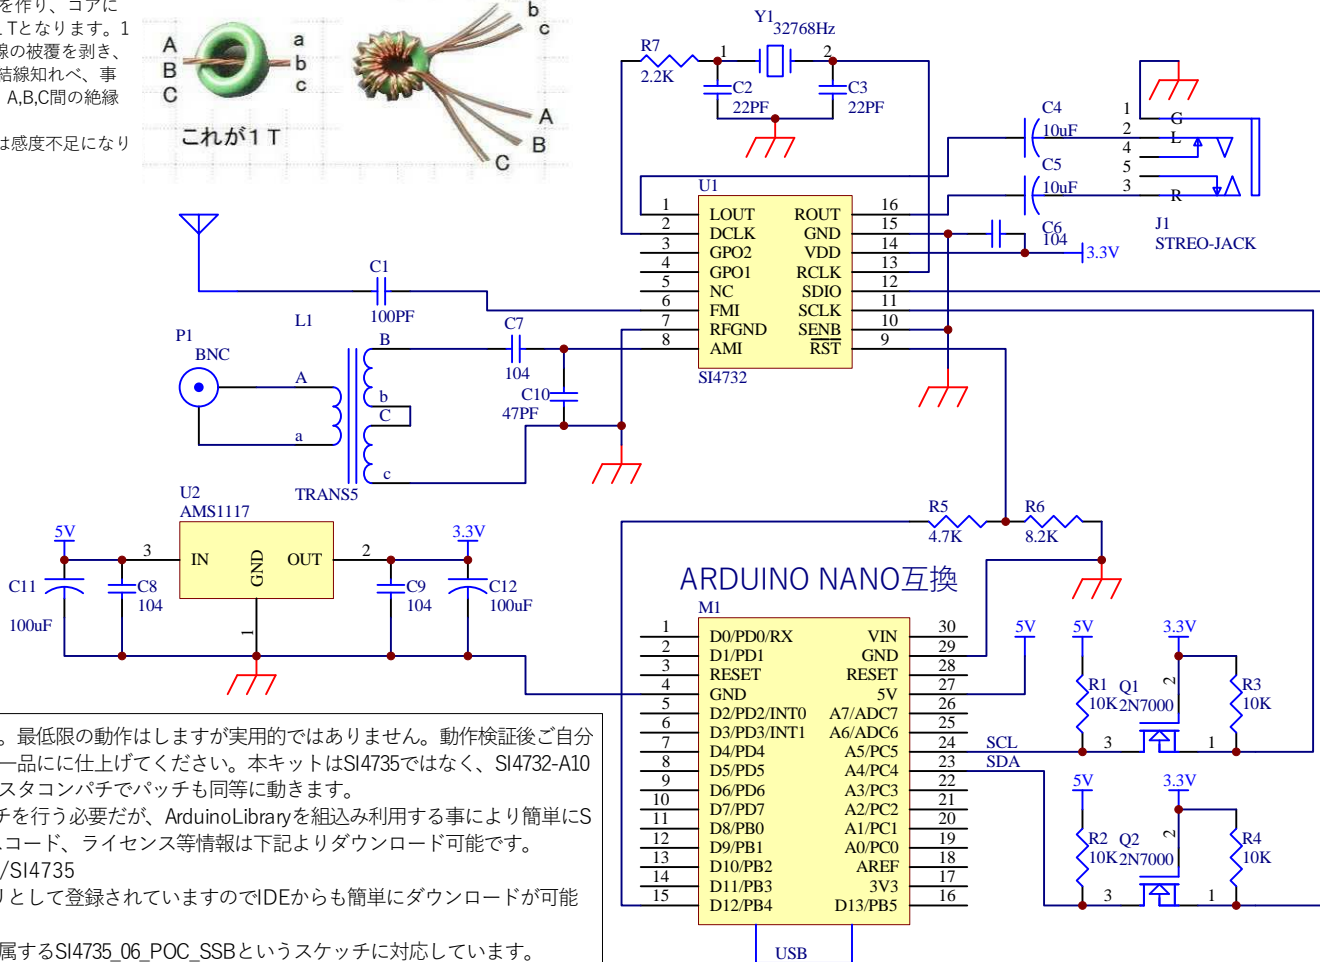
を作り、コアに
Tとなります。1
線の被覆を剥き、
結線知れべ、事
A,B,C間の絶縁

は感度不足になり

A
B
C
a
b
c
これが１Ｔ
b
c
A
B
C

Y1
32768Hz
R7
2.2K
1
2
C2
22PF
C3
22PF
C4
10uF
C5
10uF
C6
104
1
2
4
5
3
G
L
R
J1
STREO-JACK
3.3V
U1
1
2
3
4
5
6
7
8
LOUT
DCLK
GPO2
GPO1
NC
FMI
RFGND
AMI
ROUT
GND
VDD
RCLK
SDIO
SCLK
SENB
RST
16
15
14
13
12
11
10
9
SI4732
C1
100PF
L1
C7
104
C10
47PF
P1
BNC
A
a
B
b
C
c
TRANS5
U2
AMS1117
5V
3
IN
GND
OUT
2
3.3V
C11
100uF
C8
104
1
C9
104
C12
100uF
R5
4.7K
R6
8.2K
ARDUINO NANO互換
M1
1
2
3
4
5
6
7
8
9
10
11
12
13
14
15
D0/PD0/RX
D1/PD1
RESET
GND
D2/PD2/INT0
D3/PD3/INT1
D4/PD4
D5/PD5
D6/PD6
D7/PD7
D8/PB0
D9/PB1
D10/PB2
D11/PB3
D12/PB4
VIN
GND
RESET
5V
A7/ADC7
A6/ADC6
A5/PC5
A4/PC4
A3/PC3
A2/PC2
A1/PC1
A0/PC0
AREF
3V3
D13/PB5
30
29
28
27
26
25
24
23
22
21
20
19
18
17
16
USB
5V
5V
3.3V
R1
10K
Q1
2N7000
2
R3
10K
3
1
SCL
SDA
5V
3.3V
R2
10K
Q2
2N7000
2
R4
10K
3
1

。最低限の動作はしますが実用的ではありません。動作検証後ご自分
一品にに仕上げてください。本キットはSI4735ではなく、SI4732-A10
スタコンパチでパッチも同等に動きます。
チを行う必要だが、ArduinoLibraryを組込み利用する事により簡単にS
コード、ライセンス等情報は下記よりダウンロード可能です。
/SI4735
リとして登録されていますのでIDEからも簡単にダウンロードが可能

属するSI4735_06_POC_SSBというスケッチに対応しています。